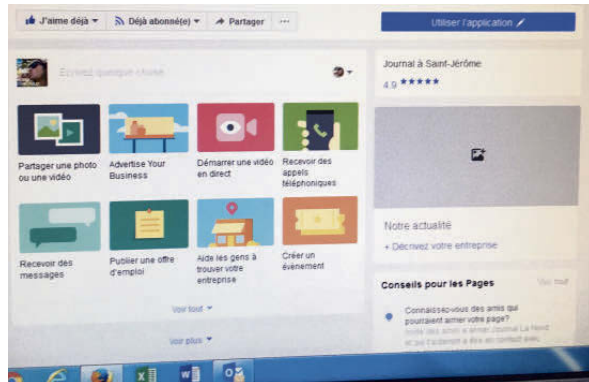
J'aime déjà ▾ Déjà abonné(e) ▾ Partager ···

Utiliser l'application

Écrivez quelque chose...

Partager une photo ou une vidéo

Advertise Your Business

Démarrer une vidéo en direct

Recevoir des appels téléphoniques

Recevoir des messages

Publier une offre d'emploi

Aide les gens à trouver votre entreprise

Créer un évènement

Voir tout ▾

Voir plus ▾

Journal à Saint-Jérôme

4.9 ★★★★★

Notre actualité

+ Décrivez votre entreprise

Conseils pour les Pages

Voir tout

Connaissez-vous des amis qui pourraient aimer votre page?

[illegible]